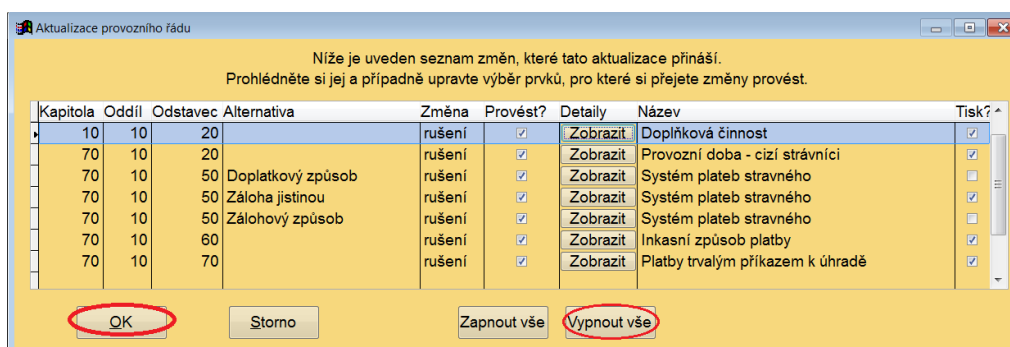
Aktualizace provozního řádu

Níže je uveden seznam změn, které tato aktualizace přináší.
Prohlédněte si jej a případně upravte výběr prvků, pro které si přejete změny provést.

| Kapitola | Oddíl | Odstavec | Alternativa | Změna | Provést? | Detaily | Název | Tisk? |
|---|---|---|---|---|---|---|---|---|
| 10 | 10 | 20 | | rušení | ☑ | Zobrazit | Doplňková činnost | ☑ |
| 70 | 10 | 20 | | rušení | ☑ | Zobrazit | Provozní doba - cizí strávníci | ☑ |
| 70 | 10 | 50 | Doplatkový způsob | rušení | ☑ | Zobrazit | Systém plateb stravného | ☐ |
| 70 | 10 | 50 | Záloha jistinou | rušení | ☑ | Zobrazit | Systém plateb stravného | ☑ |
| 70 | 10 | 50 | Zálohový způsob | rušení | ☑ | Zobrazit | Systém plateb stravného | ☐ |
| 70 | 10 | 60 | | rušení | ☑ | Zobrazit | Inkasní způsob platby | ☑ |
| 70 | 10 | 70 | | rušení | ☑ | Zobrazit | Platby trvalým příkazem k úhradě | ☑ |

OK

Storno

Zapnout vše

Vypnout vše